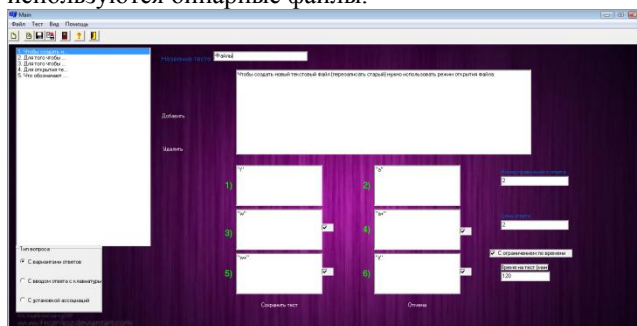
используются бинарные файлы.

Main

Файл Тест Вид Помощь

1. Чтобы создать н...
2. Для того чтобы...
3. Для того чтобы...
4. Для того чтобы...
5. Для открытия те...
6. Что обозначает ...

Название теста: Файлы

Чтобы создать новый текстовый файл (перезаписать старый) нужно использовать режим открытия файла:

Добавить

Удалить

1) "r"

2) "a"

3) "w"

4) "a+"

5) "ww"

6) "r"

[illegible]
2

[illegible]
2

С ограничением по времени

Время на тест (мин)
120

Тип вопроса

С вариантами ответов

С вводом ответа с клавиатуры

С установкой ассоциаций

Сохранить тест

Отмена

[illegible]